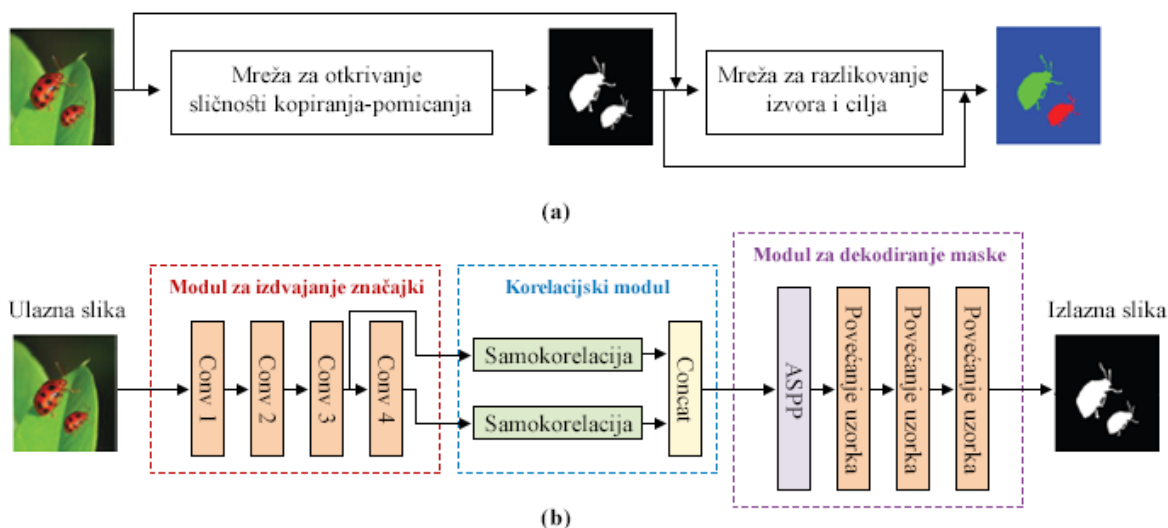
Mreža za otkrivanje sličnosti kopiranja-pomicanja

Mreža za razlikovanje izvora i cilja

(a)

Ulazna slika

Modul za izdvajanje značajki

Conv 1

Conv 2

Conv 3

Conv 4

Korelacijski modul

Samokorelacija

Samokorelacija

Concat

Modul za dekodiranje maske

ASPP

Povećanje uzorka

Povećanje uzorka

Povećanje uzorka

Izlazna slika

(b)